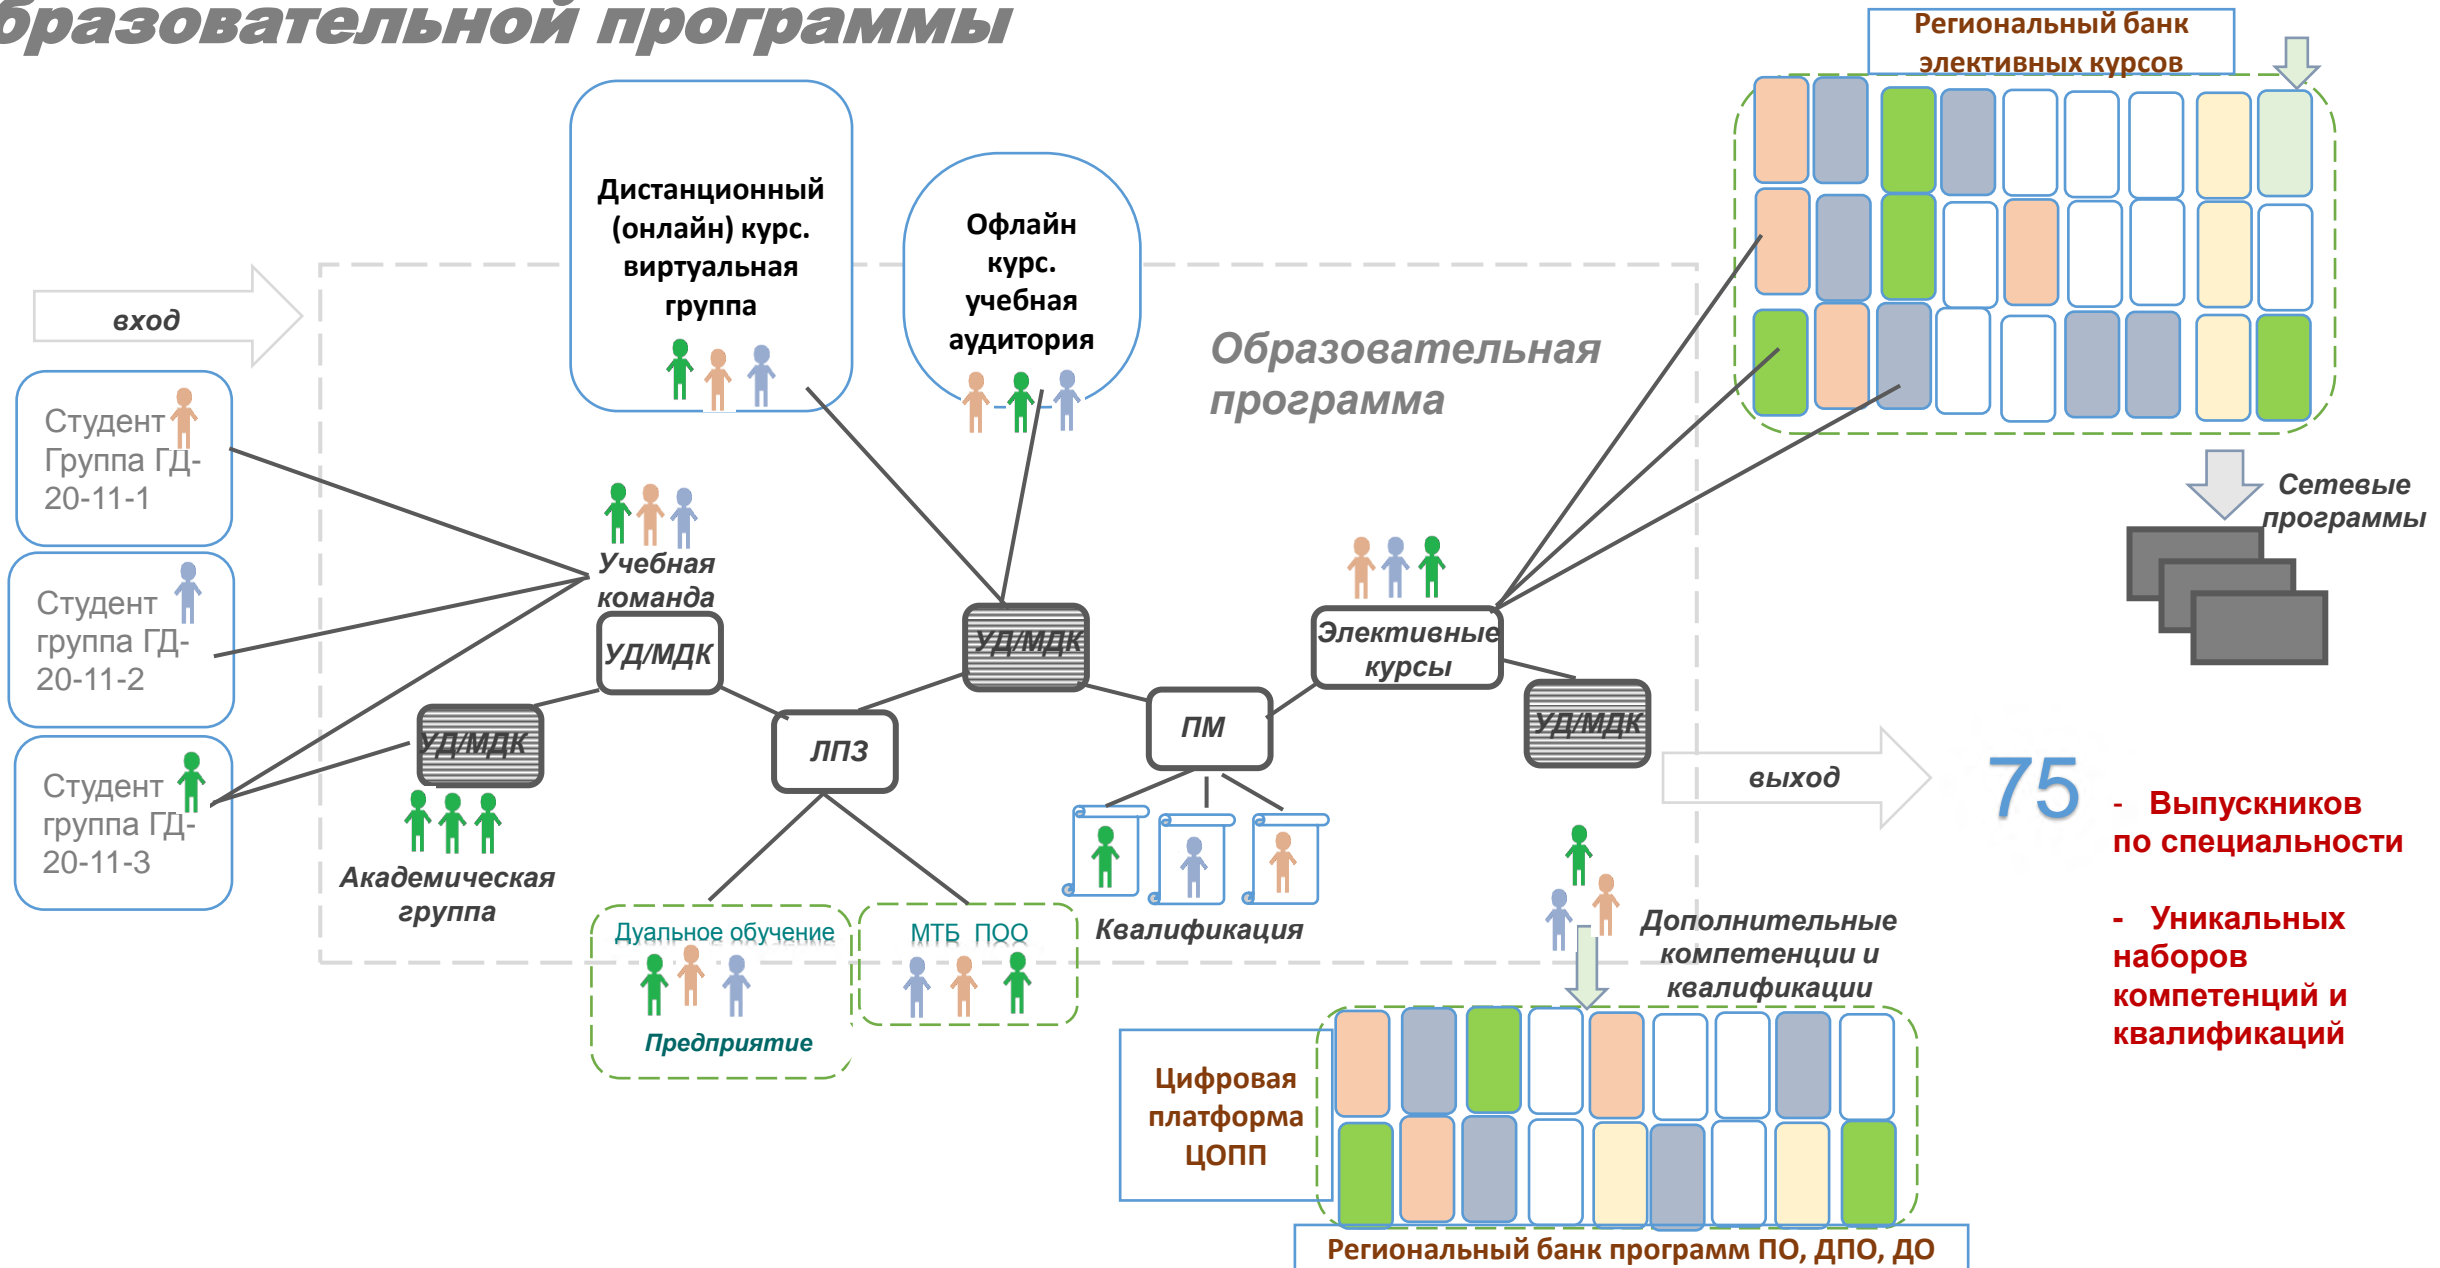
бразовательной программы

Региональный банк элективных курсов

Дистанционный (онлайн) курс. виртуальная группа

Офлайн курс. учебная аудитория

Образовательная программа

вход

Студент Группа ГД-20-11-1

Студент группа ГД-20-11-2

Студент группа ГД-20-11-3

Учебная команда

УД/МДК

УД/МДК

УД/МДК

УД/МДК

Академическая группа

ЛПЗ

ПМ

Элективные курсы

Сетевые программы

выход

75

- Выпускников по специальности

- Уникальных наборов компетенций и квалификаций

Квалификация

Дополнительные компетенции и квалификации

Дуальное обучение

Предприятие

МТБ ПОО

Цифровая платформа ЦОПП

Региональный банк программ ПО, ДПО, ДО